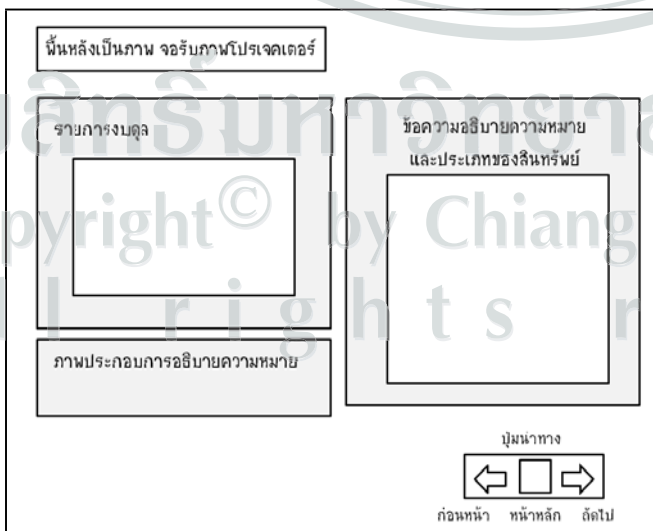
พื้นหลังเป็นภาพ จอรับภาพโปรเจคเตอร์

รายการงบดุล

ข้อความอธิบายความหมาย และประเภทของสินทรัพย์

ภาพประกอบการอธิบายความหมาย

ปุ่มนำทาง

ก่อนหน้า หน้าหลัก ถัดไป

ลิขสิทธิ์มหาวิทยาลัย
Copyright© by Chiang
All rights r